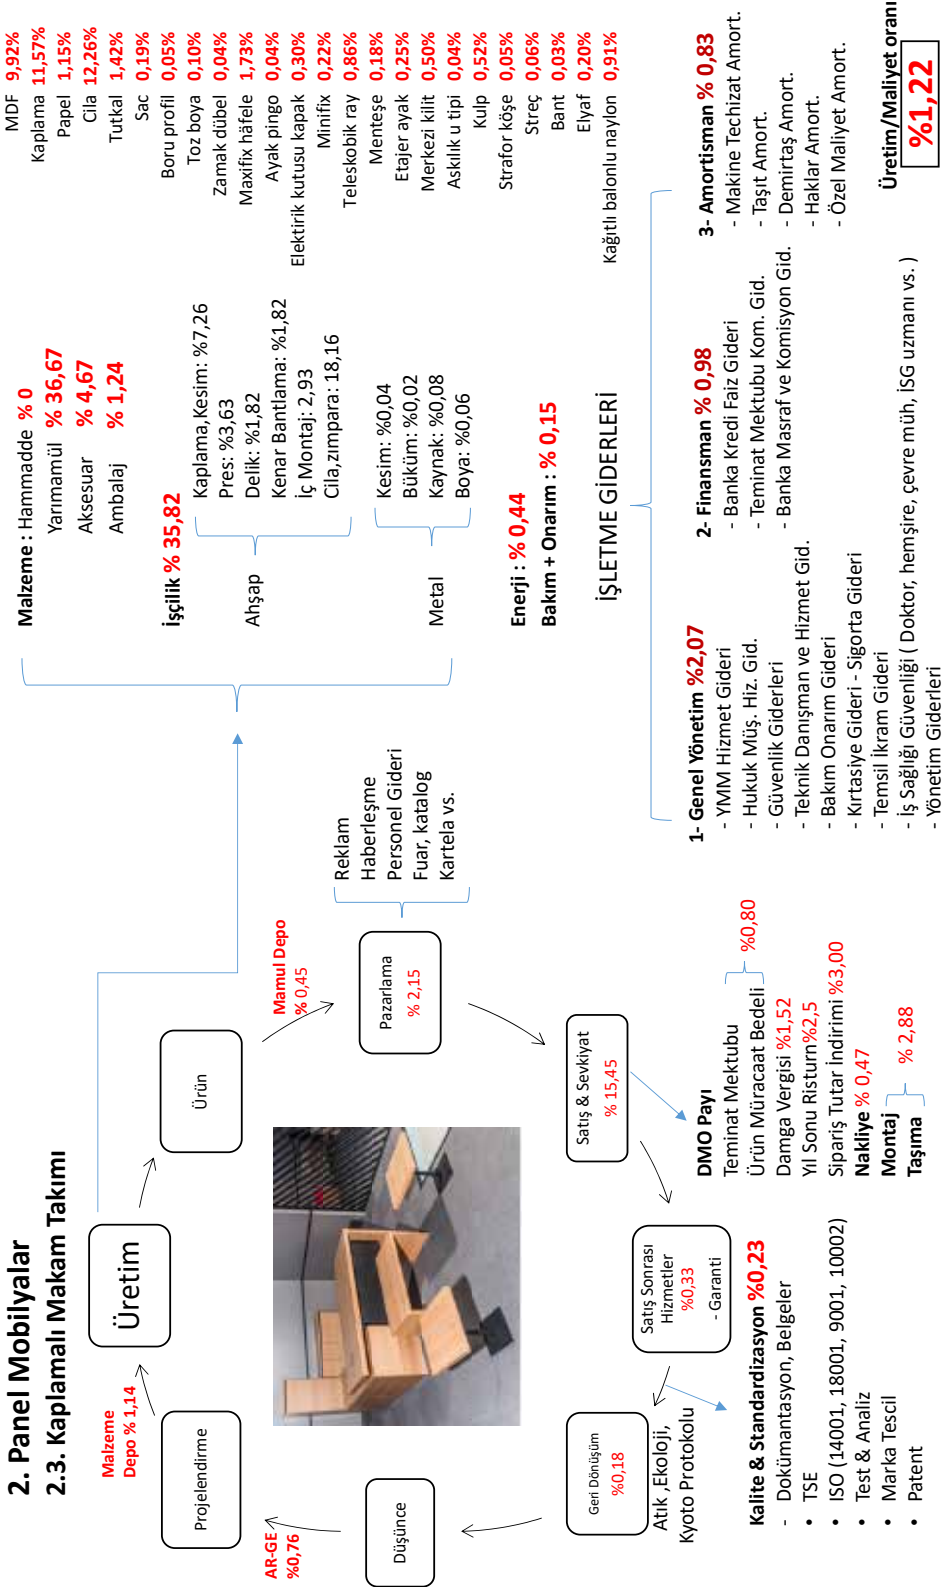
2. Panel Mobilyalar
2.3. Kaplamalı Makam Takımı

Malzeme Depo % 1,14
Üretim
Projelendirme
AR-GE %0,76
Düşünce
Ürün
Mamul Depo %0,45
Pazarlama % 2,15
Satış & Sevkiyat % 15,45
Satış Sonrası Hizmetler %0,33 - Garanti
Geri Dönüşüm %0,18
Atık, Ekoloji, Kyoto Protokolu

Reklam
Haberleşme
Personel Gideri
Fuar, katalog
Kartela vs.

DMO Payı
Teminat Mektubu
Ürün Müracaat Bedeli %0,80
Damga Vergisi %1,52
Yıl Sonu Risturn%2,5
Sipariş Tutar İndirimi %3,00
Nakliye % 0,47
Montaj
Taşıma % 2,88

Kalite & Standardizasyon %0,23
- Dokümantasyon, Belgeler
• TSE
• ISO (14001, 18001, 9001, 10002)
• Test & Analiz
• Marka Tescil
• Patent

Malzeme : Hammadde % 0
Yarımamül % 36,67
Aksesuar % 4,67
Ambalaj % 1,24

İşçilik % 35,82
Ahşap
Kaplama,Kesim: %7,26
Pres: %3,63
Delik: %1,82
Kenar Bantlama: %1,82
İç Montaj: 2,93
Cila,zımpara: 18,16
Metal
Kesim: %0,04
Büküm: %0,02
Kaynak: %0,08
Boya: %0,06

Enerji : % 0,44
Bakım + Onarım : % 0,15

İŞLETME GİDERLERİ

| MDF | 9,92% |
|---|---|
| Kaplama | 11,57% |
| Papel | 1,15% |
| Cila | 12,26% |
| Tutkal | 1,42% |
| Sac | 0,19% |
| Boru profil | 0,05% |
| Toz boya | 0,10% |
| Zamak dübel | 0,04% |
| Maxifix häfele | 1,73% |
| Ayak pingo | 0,04% |
| Elektirik kutusu kapak | 0,30% |
| Minifix | 0,22% |
| Teleskobik ray | 0,86% |
| Menteşe | 0,18% |
| Etajer ayak | 0,25% |
| Merkezi kilit | 0,50% |
| Askılık u tipi | 0,04% |
| Kulp | 0,52% |
| Strafor köşe | 0,05% |
| Streç | 0,06% |
| Bant | 0,03% |
| Elyaf | 0,20% |
| Kağıtlı balonlu naylon | 0,91% |

1- Genel Yönetim %2,07
- YMM Hizmet Gideri
- Hukuk Müş. Hiz. Gid.
- Güvenlik Giderleri
- Teknik Danışman ve Hizmet Gid.
- Bakım Onarım Giderleri
- Kırtasiye Gideri - Sigorta Gideri
- Temsil İkram Gideri
- İş Sağlığı Güvenliği ( Doktor, hemşire, çevre müh, İSG uzmanı vs. )
- Yönetim Giderleri

2- Finansman % 0,98
- Banka Kredi Faiz Gideri
- Teminat Mektubu Kom. Gid.
- Banka Masraf ve Komisyon Gid.

3- Amortisman % 0,83
- Makine Techizat Amort.
- Taşıt Amort.
- Demirtaş Amort.
- Haklar Amort.
- Özel Maliyet Amort.

Üretim/Maliyet oranı
%1,22